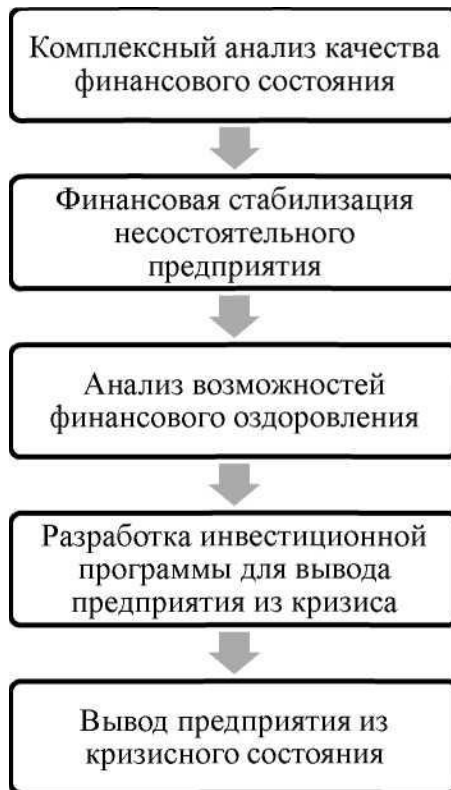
Комплексный анализ качества финансового состояния

Финансовая стабилизация несостоятельного предприятия

Анализ возможностей финансового оздоровления

Разработка инвестиционной программы для вывода предприятия из кризиса

Вывод предприятия из кризисного состояния